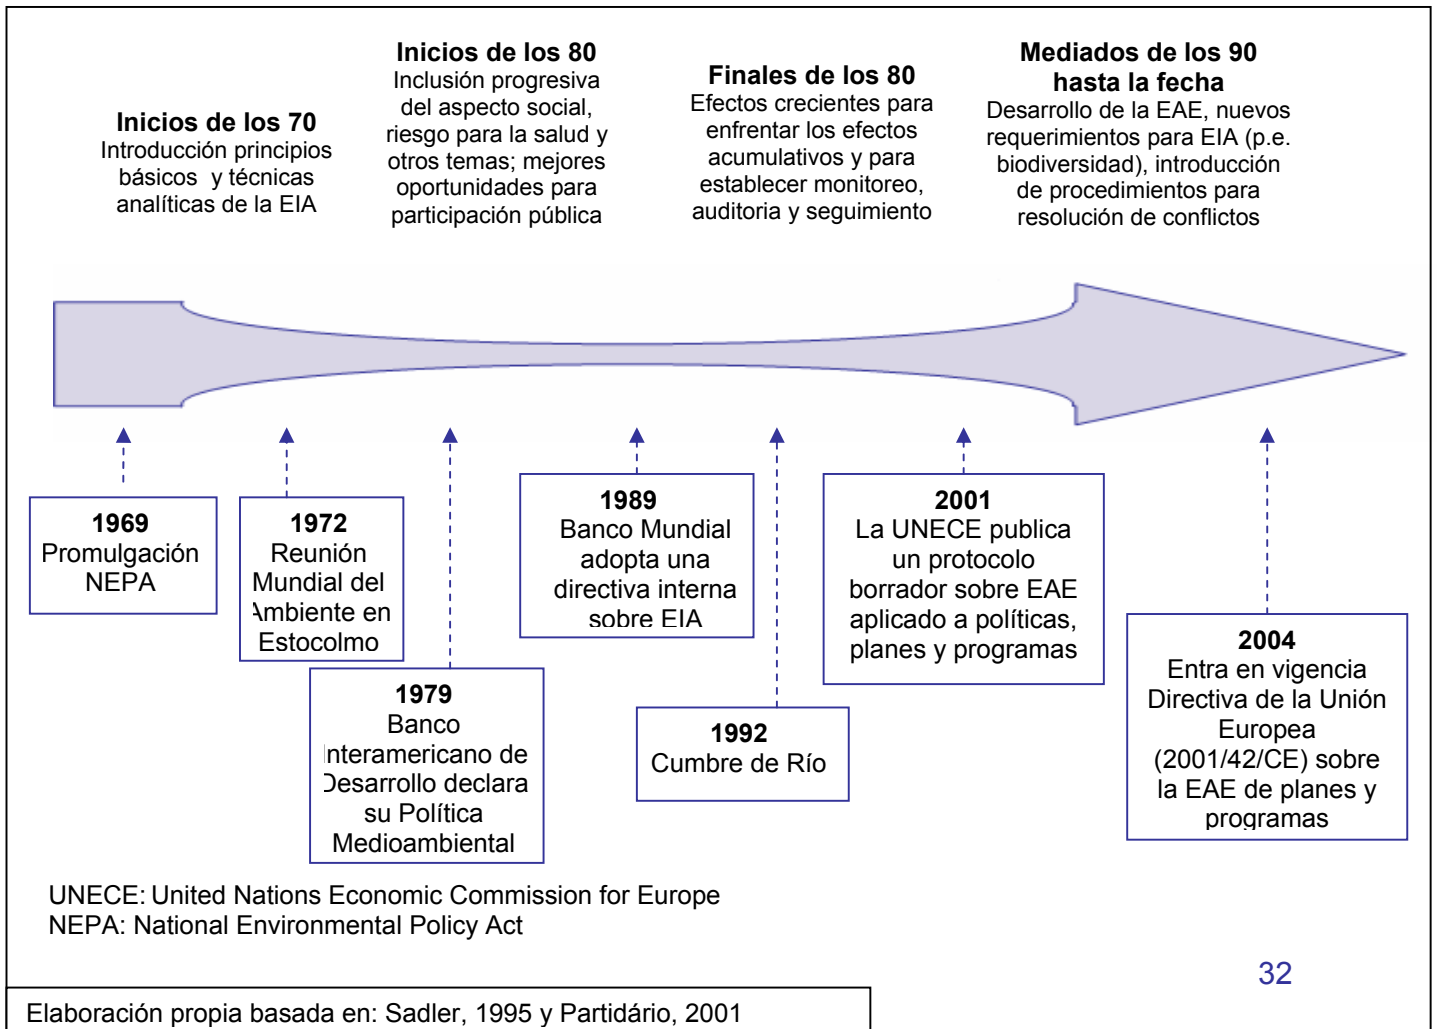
**Inicios de los 70**
Introducción principios básicos y técnicas analíticas de la EIA

**Inicios de los 80**
Inclusión progresiva del aspecto social, riesgo para la salud y otros temas; mejores oportunidades para participación pública

**Finales de los 80**
Efectos crecientes para enfrentar los efectos acumulativos y para establecer monitoreo, auditoria y seguimiento

**Mediados de los 90 hasta la fecha**
Desarrollo de la EAE, nuevos requerimientos para EIA (p.e. biodiversidad), introducción de procedimientos para resolución de conflictos

**1969**
Promulgación NEPA

**1972**
Reunión Mundial del Ambiente en Estocolmo

**1979**
Banco Interamericano de Desarrollo declara su Política Medioambiental

**1989**
Banco Mundial adopta una directiva interna sobre EIA

**1992**
Cumbre de Río

**2001**
La UNECE publica un protocolo borrador sobre EAE aplicado a políticas, planes y programas

**2004**
Entra en vigencia Directiva de la Unión Europea (2001/42/CE) sobre la EAE de planes y programas

UNECE: United Nations Economic Commission for Europe
NEPA: National Environmental Policy Act

32

Elaboración propia basada en: Sadler, 1995 y Partidário, 2001